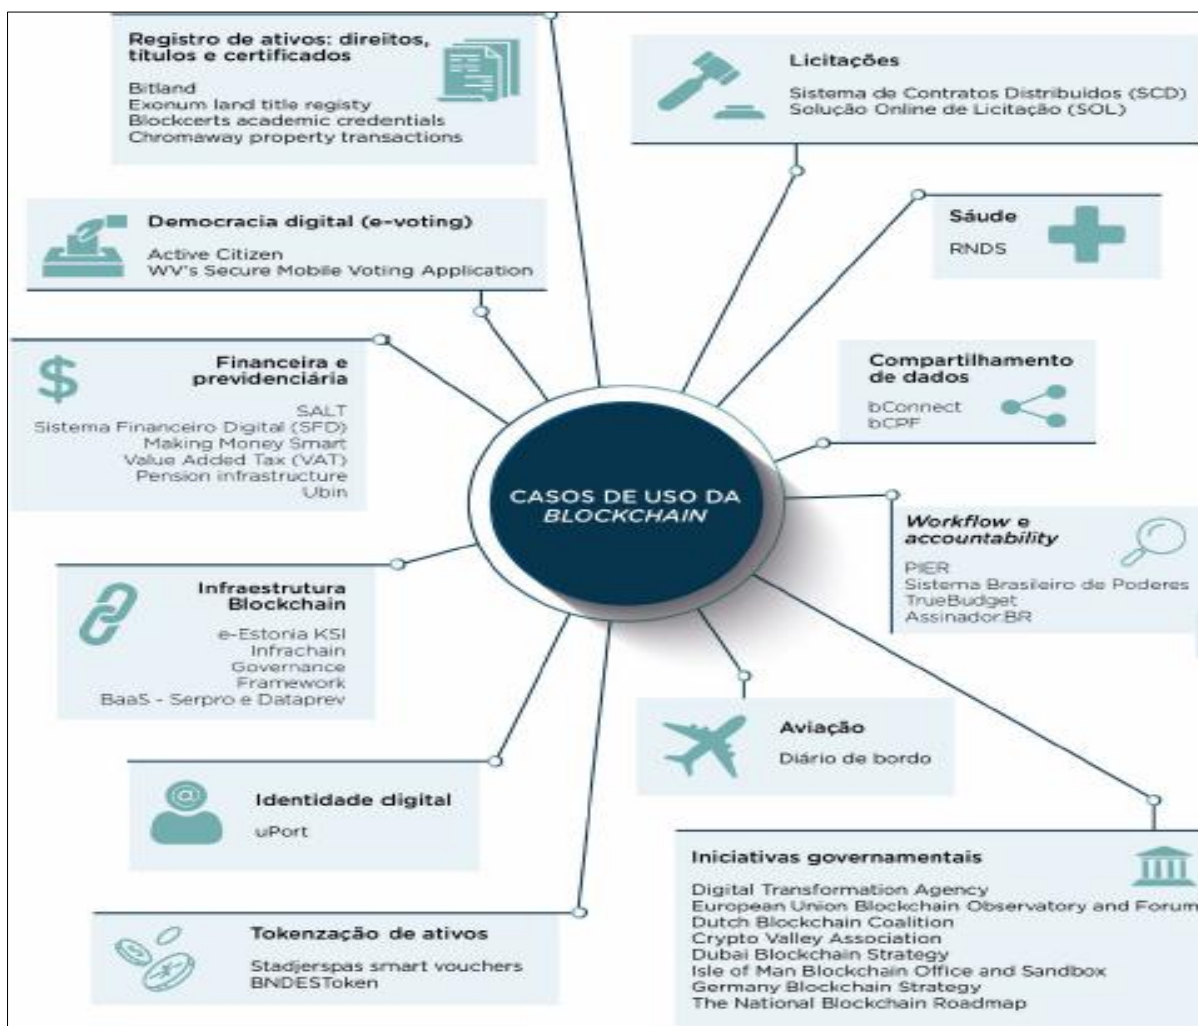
Registro de ativos: direitos, títulos e certificados
Bitland
Exonum land title registy
Blockcerts academic credentials
Chromaway property transactions

Licitações
Sistema de Contratos Distribuídos (SCD)
Solução Online de Licitação (SOL)

Democracia digital (e-voting)
Active Citizen
WV's Secure Mobile Voting Application

Sáude
RNDS

Financeira e previdenciária
SALT
Sistema Financeiro Digital (SFD)
Making Money Smart
Value Added Tax (VAT)
Pension infrastructure
Ubin

Compartilhamento de dados
bConnect
bCPF

CASOS DE USO DA BLOCKCHAIN

Workflow e accountability
PIER
Sistema Brasileiro de Poderes
TrueBudget
Assinador.BR

Infraestrutura Blockchain
e-Estonia KSI
Infrachain
Governance
Framework
BaaS - Serpro e Dataprev

Aviação
Diário de bordo

Identidade digital
uPort

Iniciativas governamentais
Digital Transformation Agency
European Union Blockchain Observatory and Forum
Dutch Blockchain Coalition
Crypto Valley Association
Dubai Blockchain Strategy
Isle of Man Blockchain Office and Sandbox
Germany Blockchain Strategy
The National Blockchain Roadmap

Tokenzação de ativos
Stadjerspas smart vouchers
BNDESToken